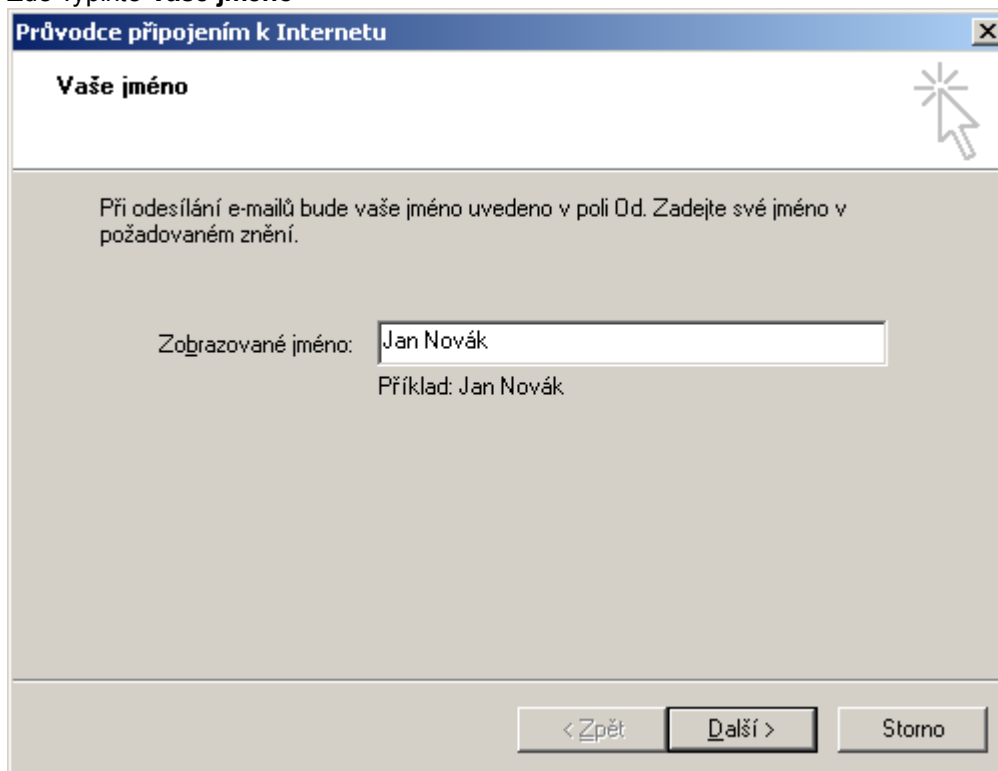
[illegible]

Průvodce připojením k Internetu

×

Vaše jméno

Při odesílání e-mailů bude vaše jméno uvedeno v poli Od. Zadejte své jméno v požadovaném znění.

Zobrazované jméno: Jan Novák

Příklad: Jan Novák

< Zpět

Další >

Storno